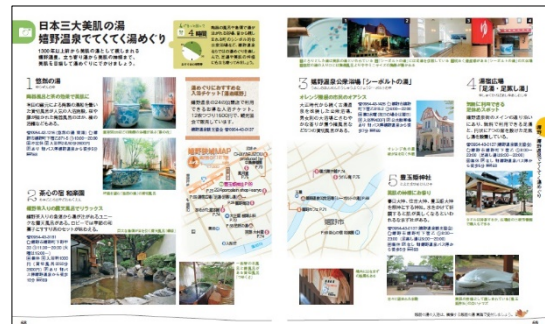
日本三大美肌の湯
嬉野温泉でてくてく湯めぐり

1300年以上続く美肌の湯として親しまれる嬉野温泉。古き良き湯から美肌の秘湯まで、湯巡りを楽しみながら美肌になりましょう。

4時間

1 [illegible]

2 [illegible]

3 嬉野温泉公衆浴場「シーボルトの湯」

4 湯宿広場「足湯・足蒸し湯」

5 豊玉姫神社

嬉野MAP

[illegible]